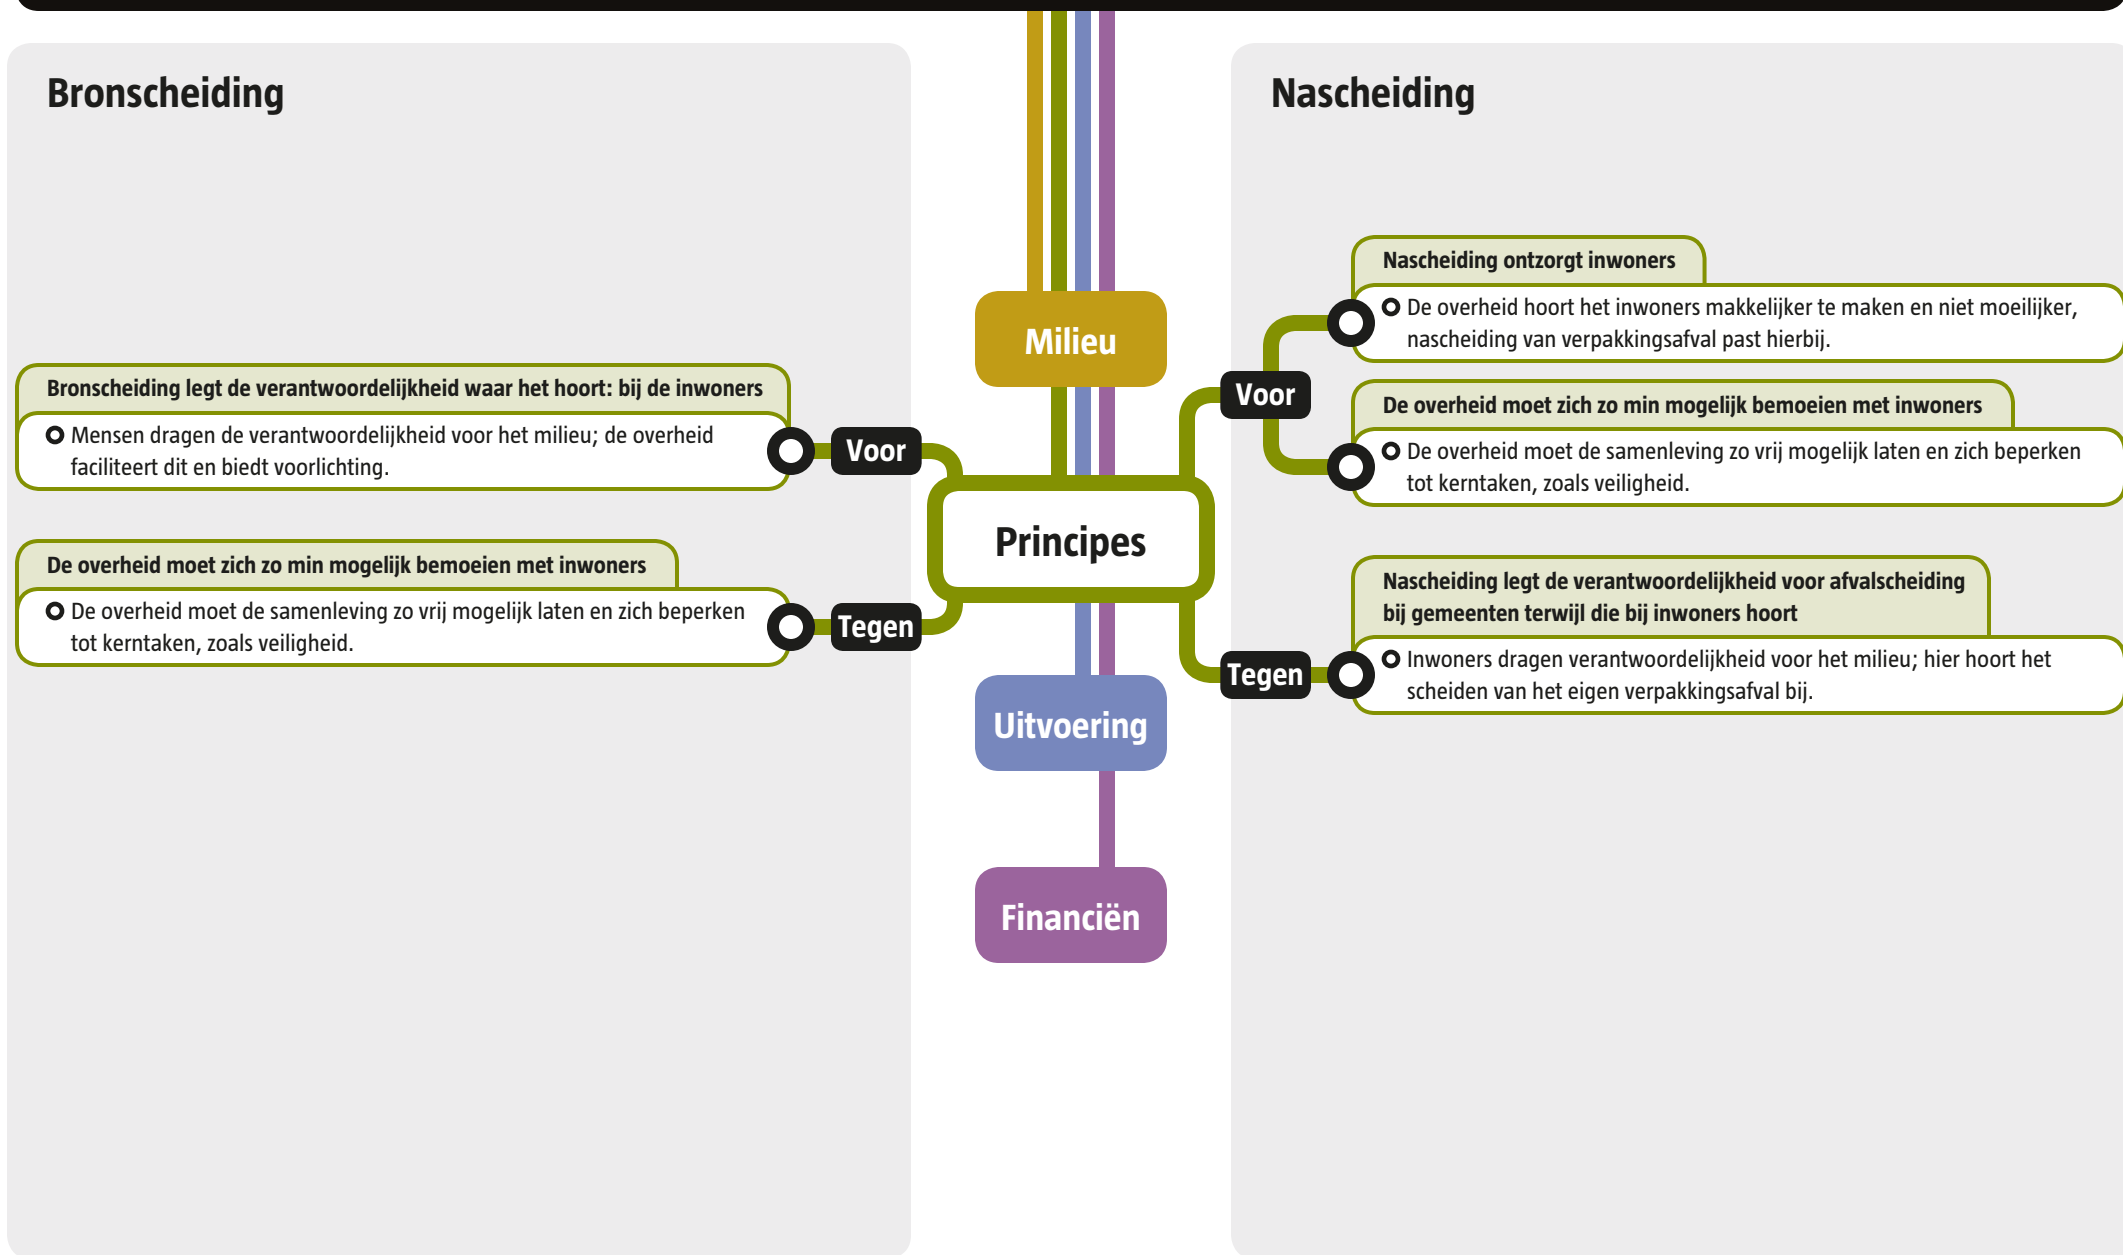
Bronscheiding

Bronscheiding legt de verantwoordelijkheid waar het hoort: bij de inwoners

Mensen dragen de verantwoordelijkheid voor het milieu; de overheid faciliteert dit en biedt voorlichting.

Voor

De overheid moet zich zo min mogelijk bemoeien met inwoners

De overheid moet de samenleving zo vrij mogelijk laten en zich beperken tot kerntaken, zoals veiligheid.

Tegen

Milieu

Principes

Uitvoering

Financiën

Nascheiding

Nascheiding ontzorgt inwoners

De overheid hoort het inwoners makkelijker te maken en niet moeilijker, nascheiding van verpakkingsafval past hierbij.

Voor

De overheid moet zich zo min mogelijk bemoeien met inwoners

De overheid moet de samenleving zo vrij mogelijk laten en zich beperken tot kerntaken, zoals veiligheid.

Nascheiding legt de verantwoordelijkheid voor afvalscheiding bij gemeenten terwijl die bij inwoners hoort

Tegen

Inwoners dragen verantwoordelijkheid voor het milieu; hier hoort het scheiden van het eigen verpakkingsafval bij.